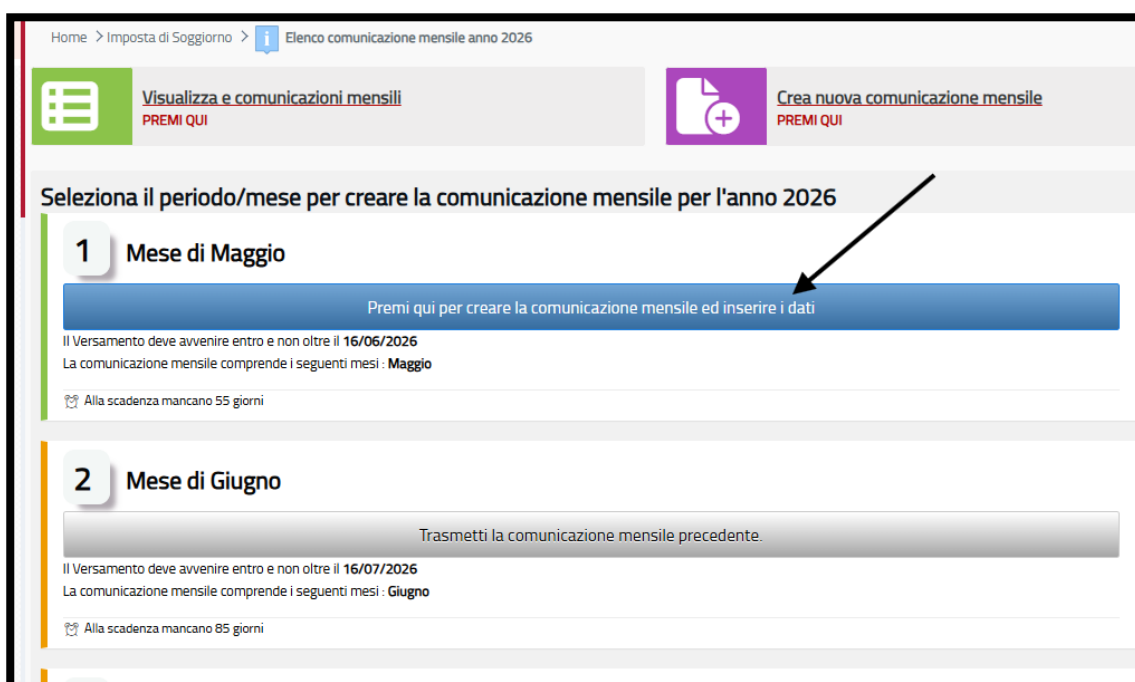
Home > Imposta di Soggiorno > Elenco comunicazione mensile anno 2026

Visualizza e comunicazioni mensili
PREMI QUI

Crea nuova comunicazione mensile
PREMI QUI

Seleziona il periodo/mese per creare la comunicazione mensile per l'anno 2026

1 Mese di Maggio

Premi qui per creare la comunicazione mensile ed inserire i dati

Il Versamento deve avvenire entro e non oltre il **16/06/2026**
La comunicazione mensile comprende i seguenti mesi : **Maggio**

Alla scadenza mancano 55 giorni

2 Mese di Giugno

Trasmetti la comunicazione mensile precedente.

Il Versamento deve avvenire entro e non oltre il **16/07/2026**
La comunicazione mensile comprende i seguenti mesi : **Giugno**

Alla scadenza mancano 85 giorni